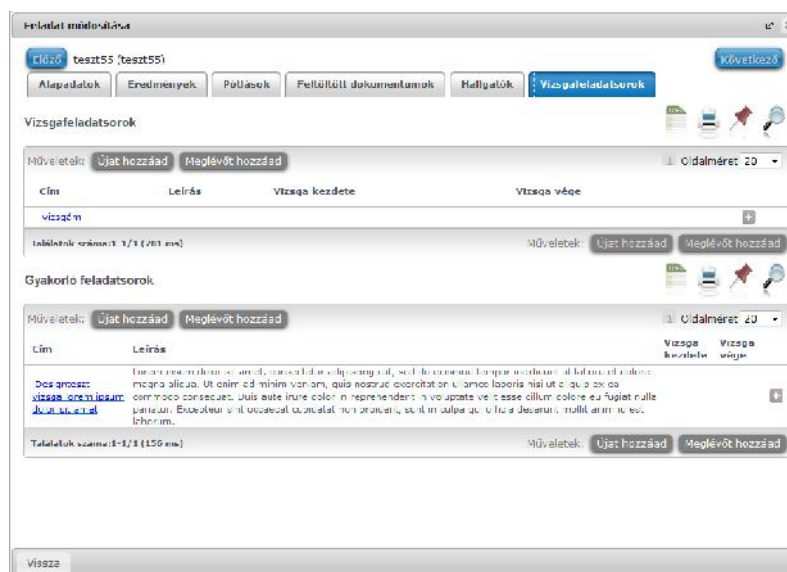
Feladat módosítása

Előző teszt55 (teszt55) Következő

Alapadatok | Eredmények | Pótlások | Feltöltött dokumentumok | Hallgatók | Vizsgafeladatsorok

Vizsgafeladatsorok

Műveletek: Újat hozzáad Meglévőt hozzáad

1 Oldalméret 20

| Cím | Leírás | Vizsga kezdete | Vizsga vége |
|---|---|---|---|
| vizsgcím | | | |

Találatok száma:1-1/1 (781 ms)

Műveletek: Újat hozzáad Meglévőt hozzáad

Gyakorló feladatsorok

Műveletek: Újat hozzáad Meglévőt hozzáad

1 Oldalméret 20

| Cím | Leírás | Vizsga kezdete | Vizsga vége |
|---|---|---|---|
| Des gmeszt vizsga lorem ipsum dolor sit amet | Lorem ipsum dolor sit amet, consectetur adipiscing elit, sed do eiusmod tempor incididunt ut labore et dolore magna aliqua. Ut enim ad minim veniam, quis nostrud exercitation ullamco laboris nisi ut aliquip ex ea commodo consequat. Duis aute irure dolor in reprehenderit in voluptate velit esse cillum dolore eu fugiat nulla pariatur. Excepteur sint occaecat cupidatat non proident, sunt in culpa qui officia deserunt mollit anim id est laborum. | | |

Találatok száma:1-1/1 (156 ms)

Műveletek: Újat hozzáad Meglévőt hozzáad

Vissza